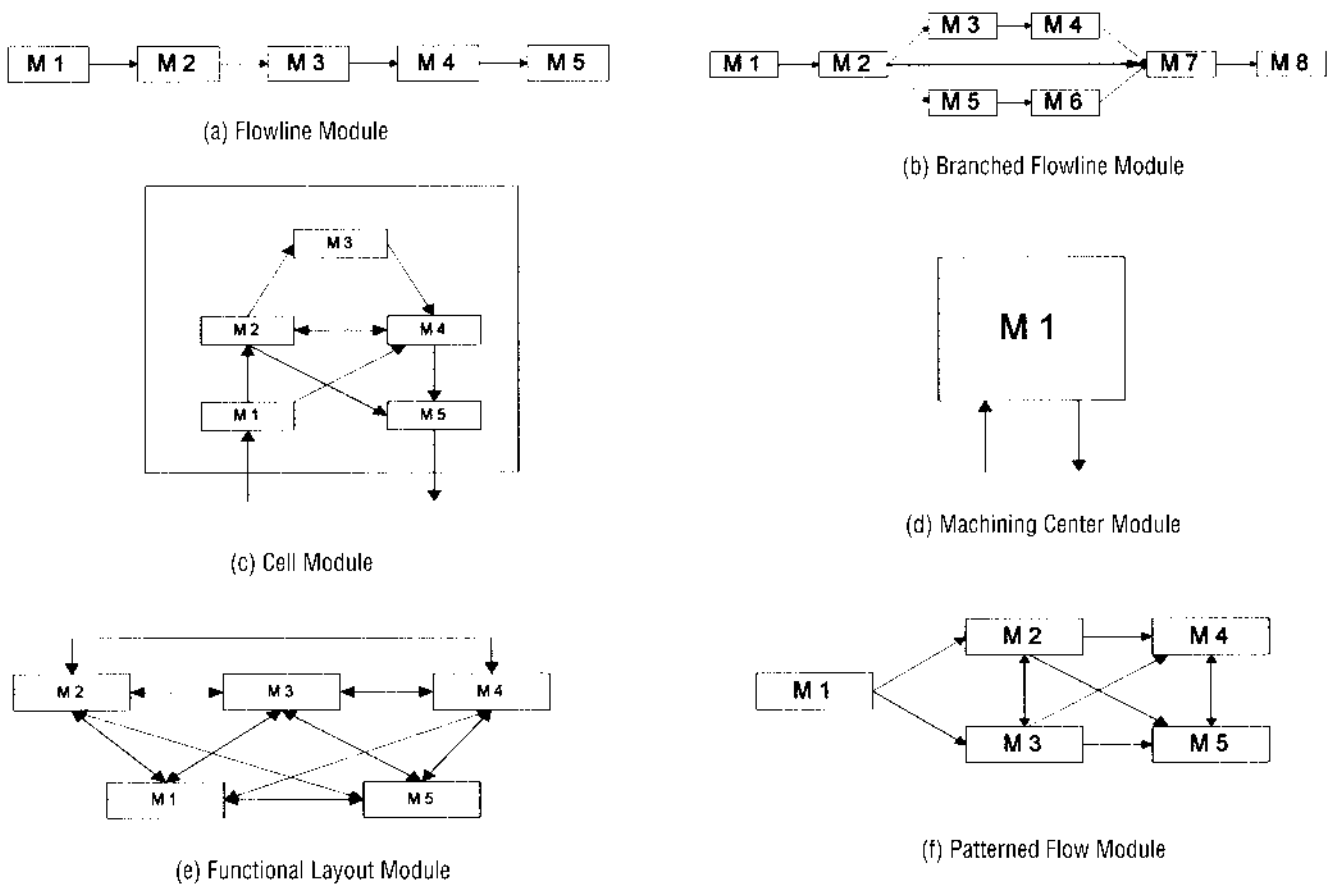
M 1
M 2
M 3
M 4
M 5

(a) Flowline Module

M 1
M 2
M 3
M 4
M 5
M 6
M 7
M 8

(b) Branched Flowline Module

M 3
M 2
M 4
M 1
M 5

(c) Cell Module

M 1

(d) Machining Center Module

M 2
M 3
M 4
M 1
M 5

(e) Functional Layout Module

M 1
M 2
M 4
M 3
M 5

(f) Patterned Flow Module